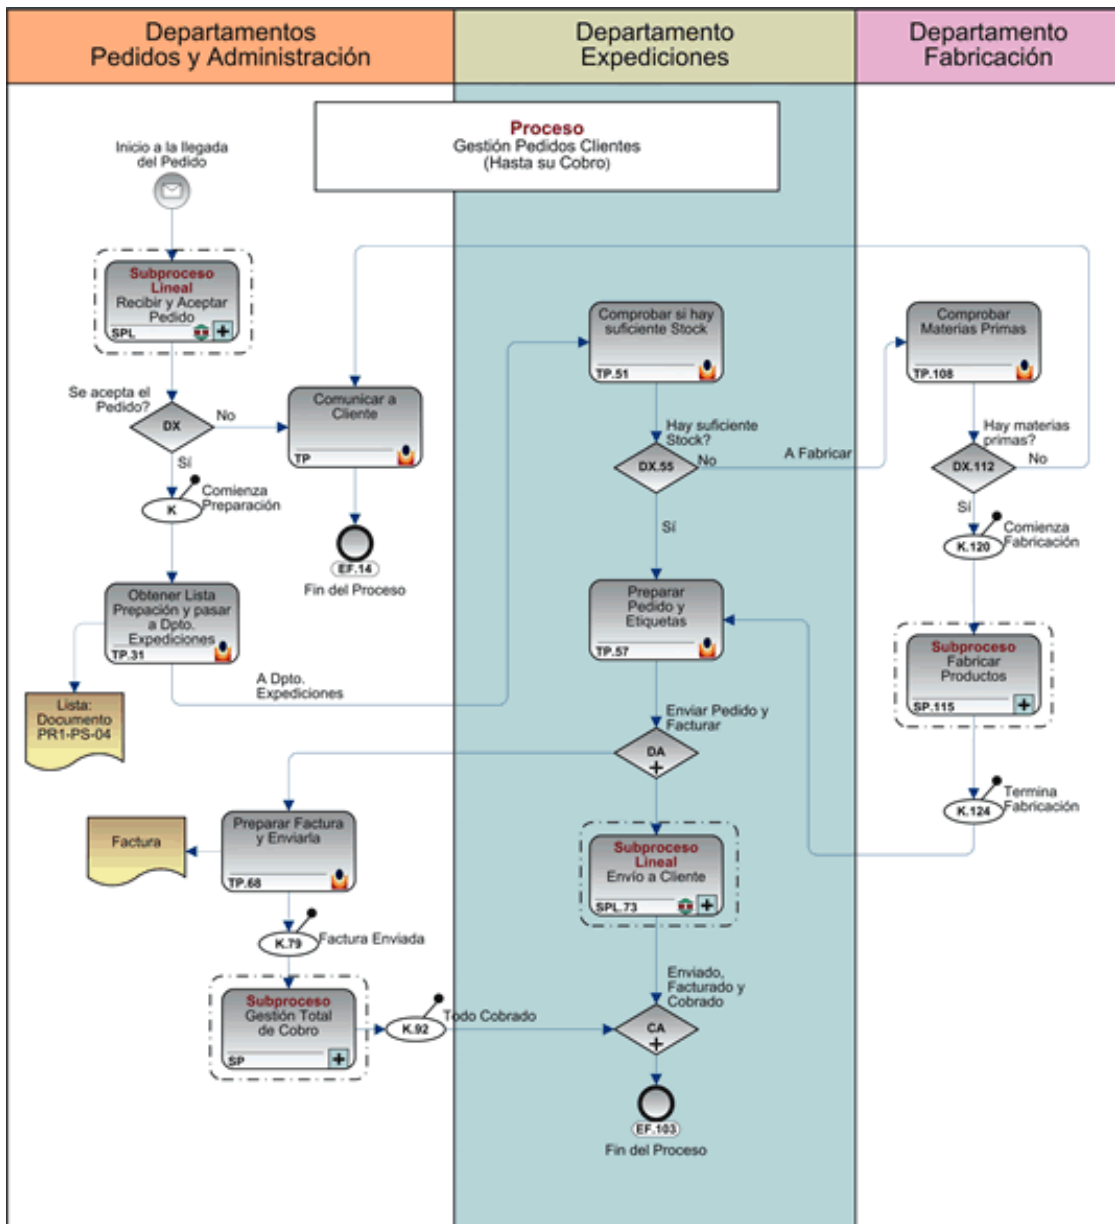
Departamentos
Pedidos y Administración

Departamento
Expediciones

Departamento
Fabricación

Proceso
Gestión Pedidos Clientes
(Hasta su Cobro)

Inicio a la llegada del Pedido

Subproceso Lineal
Recibir y Aceptar Pedido
SPL

Se acepta el Pedido?

DX

No

Sí

Comunicar a Cliente
TP

K

Comienza Preparación

EF.14
Fin del Proceso

Obtener Lista Prepación y pasar a Dpto. Expediciones
TP.31

Lista: Documento PR1-PS-04

A Dpto. Expediciones

Comprobar si hay suficiente Stock
TP.51

Hay suficiente Stock?

DX.55

No

A Fabricar

Sí

Preparar Pedido y Etiquetas
TP.57

Enviar Pedido y Facturar

DA

Comprobar Materias Primas
TP.108

Hay materias primas?

DX.112

No

Sí

K.120

Comienza Fabricación

Subproceso
Fabricar Productos
SP.115

K.124

Termina Fabricación

Preparar Factura y Enviarla
TP.68

Factura

K.79

Factura Enviada

Subproceso
Gestión Total de Cobro
SP

K.92

Todo Cobrado

Subproceso Lineal
Envío a Cliente
SPL.73

Enviado, Facturado y Cobrado

CA

EF.103
Fin del Proceso